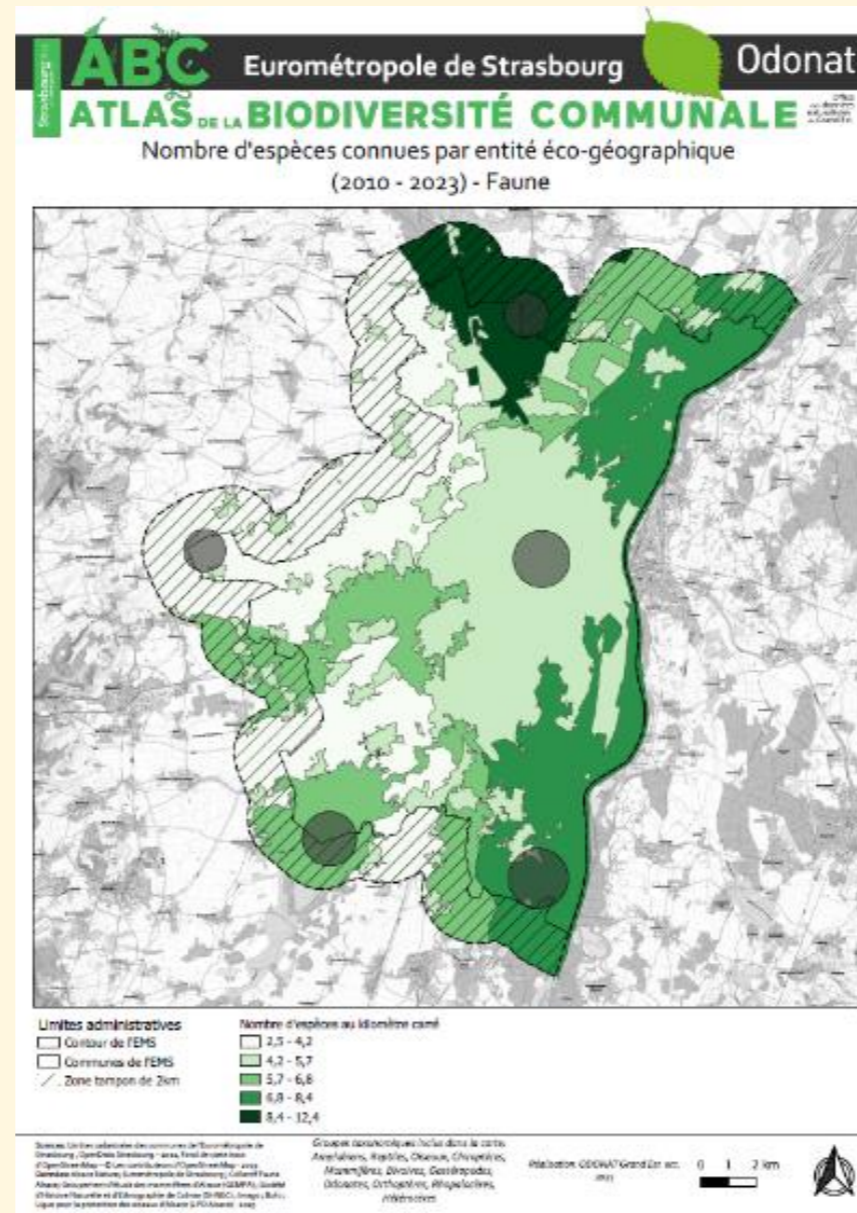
ABC Eurométropole de Strasbourg Odonat

ATLAS DE LA BIODIVERSITÉ COMMUNALE

Nombre d'espèces connues par entité éco-géographique (2010 - 2023) - Faune

Limites administratives
Contour de l'EMS
Communes de l'EMS
Zone tampon de 2km

Nombre d'espèces au kilomètre carré
2,5 - 4,2
4,2 - 5,7
5,7 - 6,8
6,8 - 8,4
8,4 - 12,4

Sources: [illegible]

Groupes taxonomiques inclus dans la carte: Amphibiens, Reptiles, Oiseaux, Chiroptères, Mammifères, Bivalves, Gastéropodes, Odonates, Orthoptères, Rhopalocères, Hétérocères

Réalisation: ODONAT Grand Est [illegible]

0 1 2 km